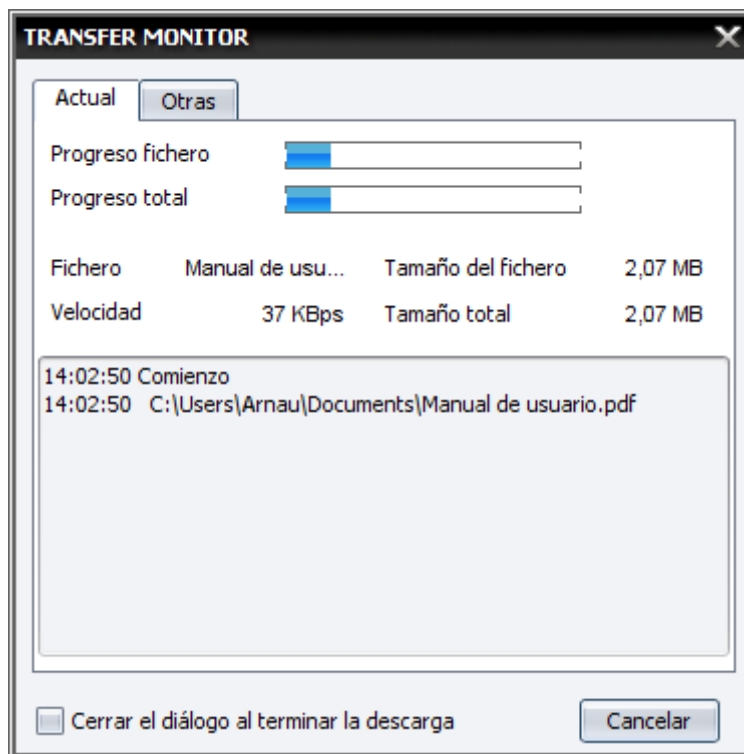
TRANSFER MONITOR

Actual
Otras

Progreso fichero
Progreso total

| Fichero | Manual de usu... | Tamaño del fichero | 2,07 MB |
|---|---|---|---|
| Velocidad | 37 KBps | Tamaño total | 2,07 MB |

14:02:50 Comienzo
14:02:50 C:\Users\Arnau\Documents\Manual de usuario.pdf

Cerrar el diálogo al terminar la descarga
Cancelar